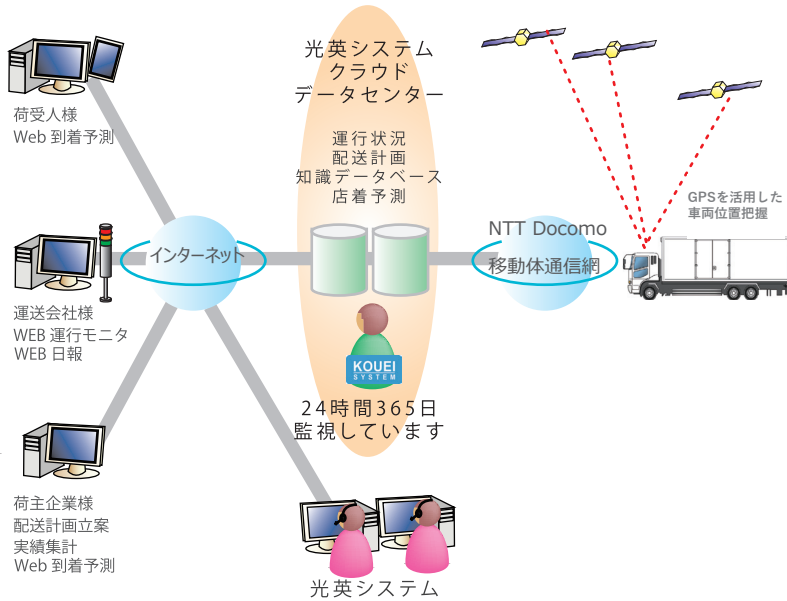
光英システム
クラウド
データセンター

運行状況
配送計画
知識データベース
店着予測

荷受人様
Web 到着予測

インターネット

運送会社様
WEB 運行モニタ
WEB 日報

荷主企業様
配送計画立案
実績集計
Web 到着予測

KOUEI
SYSTEM

24時間365日
監視しています

NTT Docomo
移動体通信網

GPSを活用した
車両位置把握

光英システム